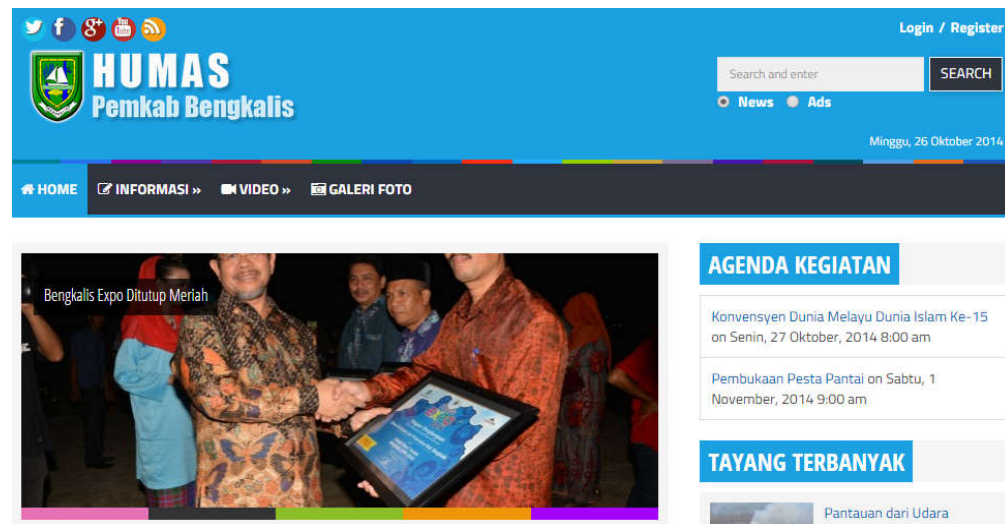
HUMAS
Pemkab Bengkalis

Login / Register

Search and enter

SEARCH

News Ads

Minggu, 26 Oktober 2014

HOME INFORMASI » VIDEO » GALERI FOTO

Bengkalis Expo Ditutup Meriah

AGENDA KEGIATAN

Konvensyen Dunia Melayu Dunia Islam Ke-15 on Senin, 27 Oktober, 2014 8:00 am

Pembukaan Pesta Pantai on Sabtu, 1 November, 2014 9:00 am

TAYANG TERBANYAK

Pantauan dari Udara